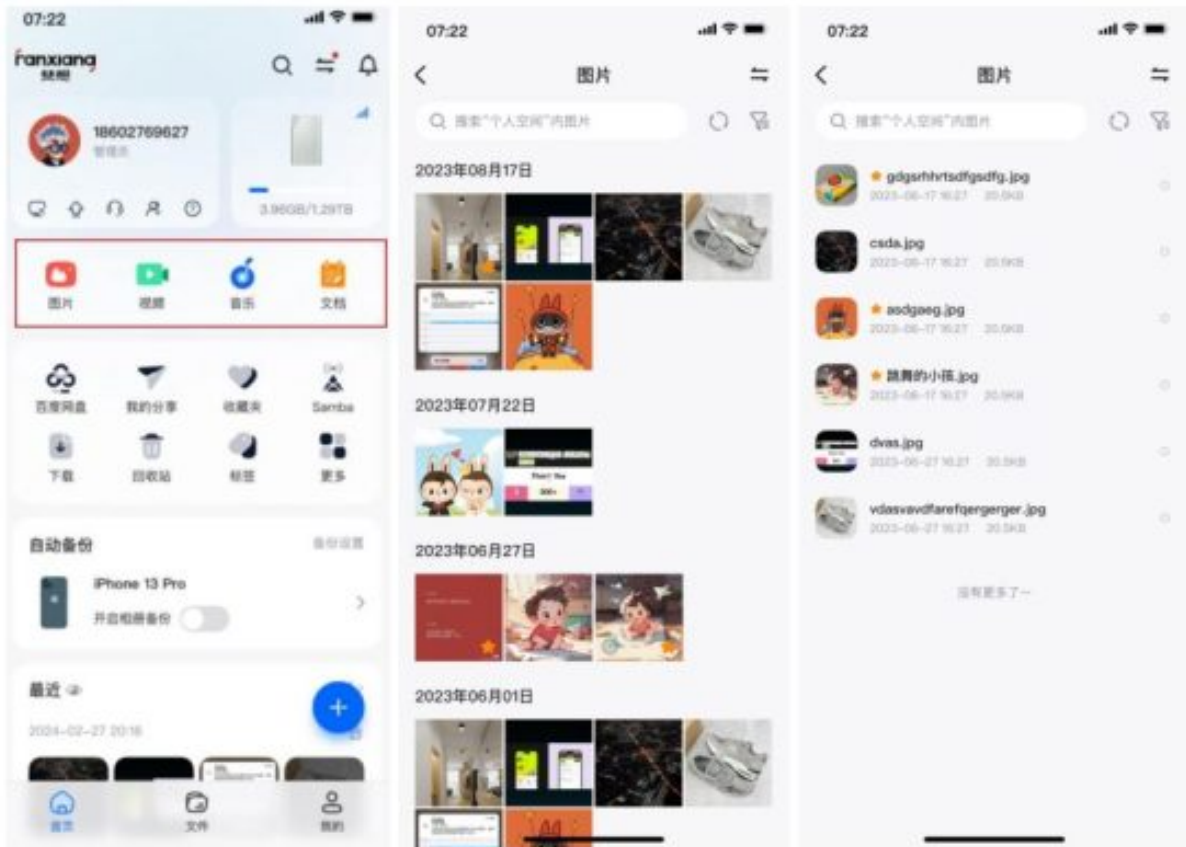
07:22

fanxiang
梵想

18602769627
管理员

3.96GB/1.29TB

图片
视频
音乐
文档

百度网盘
我的分享
收藏夹
Samba
下载
回收站
标签
更多

自动备份
备份设置

iPhone 13 Pro
开启相册备份

最近
2024-02-27 20:16

首页
文件
我的

07:22

图片

搜索"个人空间"内图片

2023年08月17日

2023年07月22日

2023年06月27日

2023年06月01日

07:22

图片

搜索"个人空间"内图片

gdgsrhhrtsdfgsdfg.jpg
2023-06-17 16:27 20.5KB

csda.jpg
2023-06-17 16:27 20.5KB

asdgaeg.jpg
2023-06-17 16:27 20.5KB

跳舞的小孩.jpg
2023-06-17 16:27 20.5KB

dvas.jpg
2023-06-27 16:27 20.5KB

vdasvavdfarefqergerger.jpg
2023-06-27 16:27 20.5KB

没有更多了~